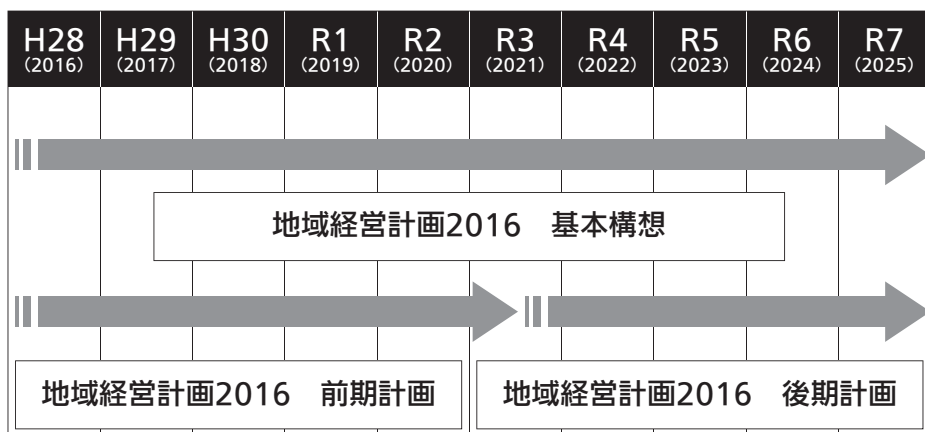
| H28 (2016) | H29 (2017) | H30 (2018) | R1 (2019) | R2 (2020) | R3 (2021) | R4 (2022) | R5 (2023) | R6 (2024) | R7 (2025) |
|---|---|---|---|---|---|---|---|---|---|

地域経営計画2016　基本構想

地域経営計画2016　前期計画

地域経営計画2016　後期計画